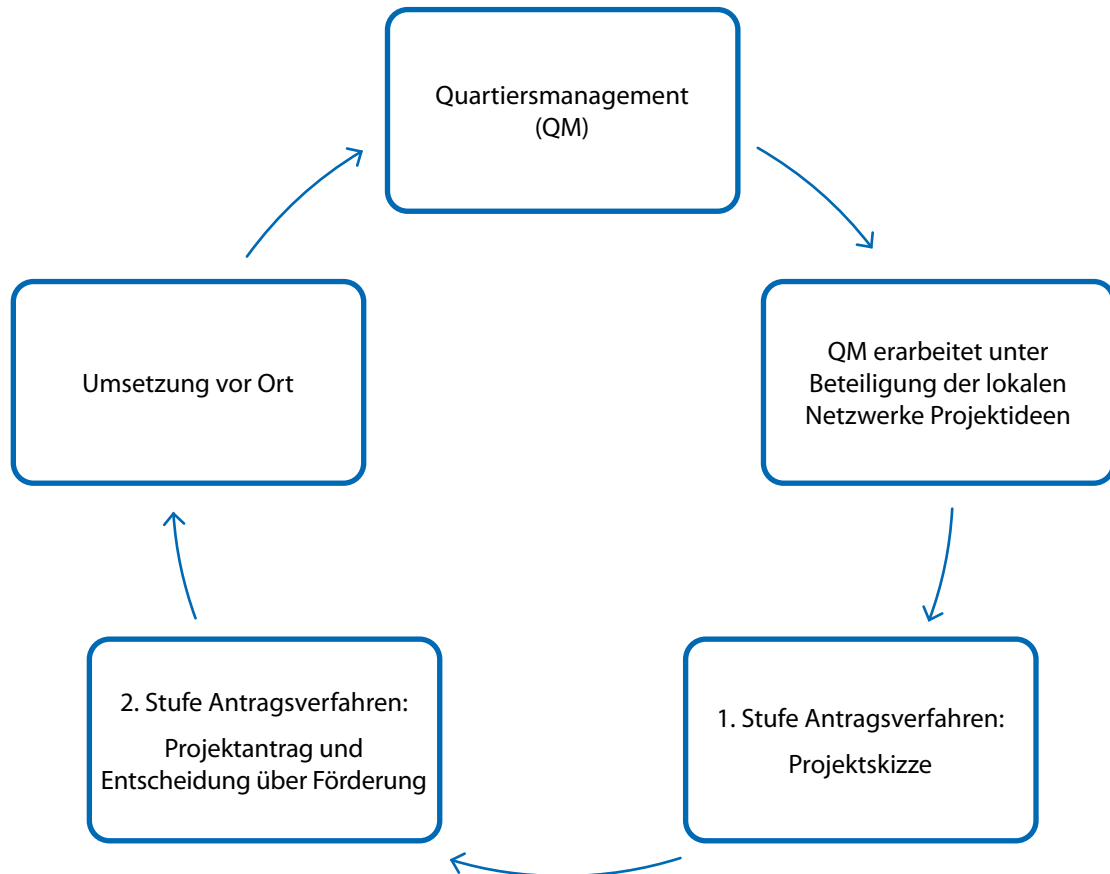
Quartiersmanagement (QM)

QM erarbeitet unter Beteiligung der lokalen Netzwerke Projektideen

1. Stufe Antragsverfahren:

Projektskizze

2. Stufe Antragsverfahren:

Projektantrag und Entscheidung über Förderung

Umsetzung vor Ort